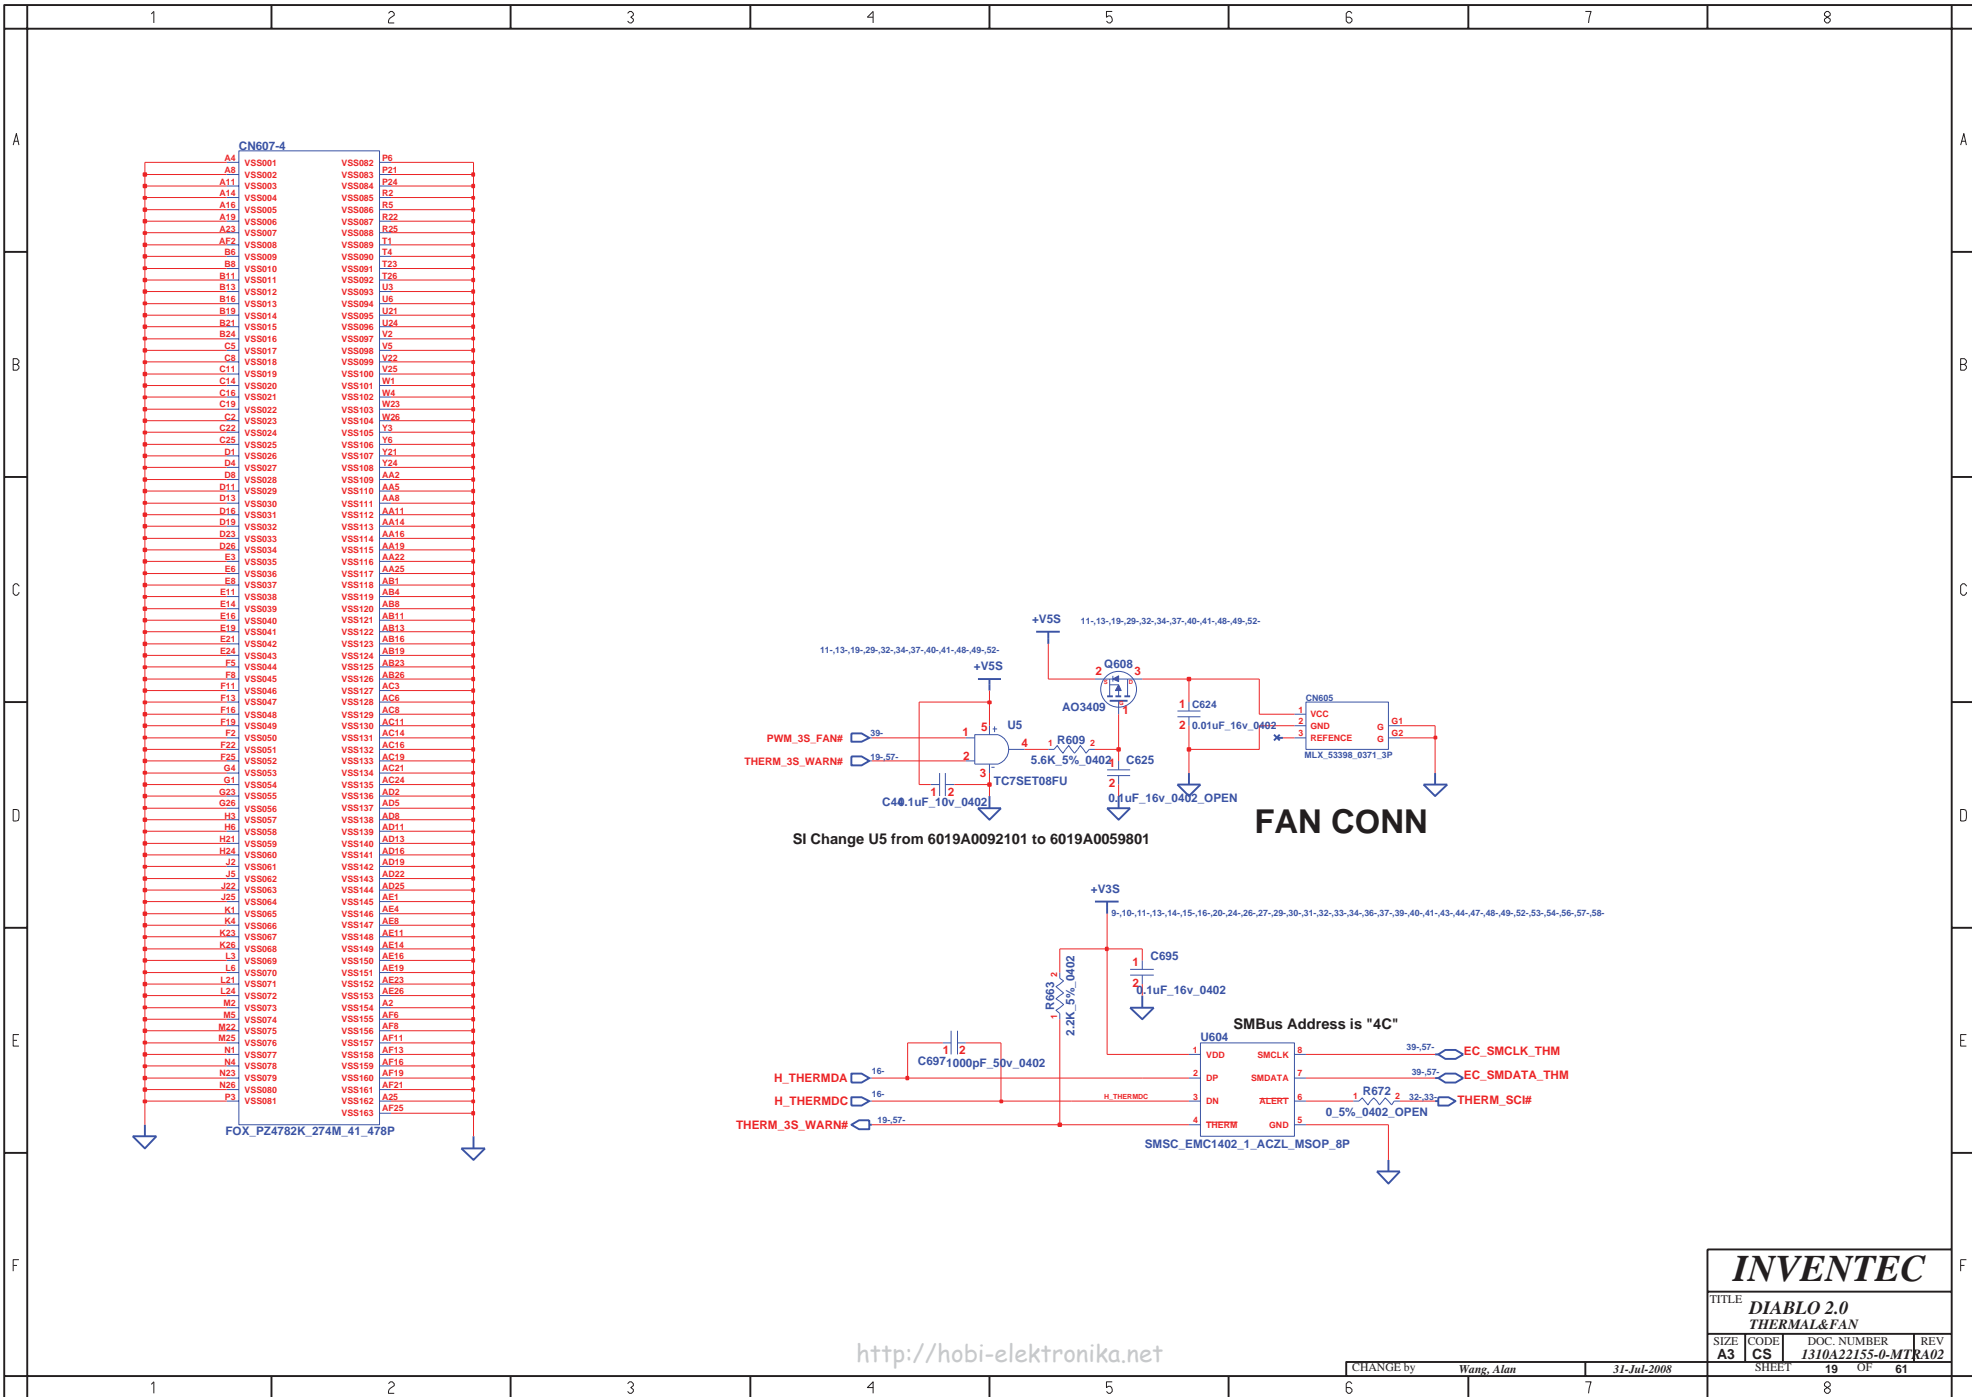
1 2 3 4 5 6 7 8

A B C D E F

CN607-4

| A4 | VSS001 | VSS082 | P6 |
|---|---|---|---|
| A8 | VSS002 | VSS083 | P21 |
| A11 | VSS003 | VSS084 | P24 |
| A14 | VSS004 | VSS085 | R2 |
| A16 | VSS005 | VSS086 | R5 |
| A19 | VSS006 | VSS087 | R22 |
| A23 | VSS007 | VSS088 | R25 |
| AF2 | VSS008 | VSS089 | T1 |
| B6 | VSS009 | VSS090 | T4 |
| B8 | VSS010 | VSS091 | T23 |
| B11 | VSS011 | VSS092 | T26 |
| B13 | VSS012 | VSS093 | U3 |
| B16 | VSS013 | VSS094 | U6 |
| B19 | VSS014 | VSS095 | U21 |
| B21 | VSS015 | VSS096 | U24 |
| B24 | VSS016 | VSS097 | V2 |
| C5 | VSS017 | VSS098 | V5 |
| C8 | VSS018 | VSS099 | V22 |
| C11 | VSS019 | VSS100 | V25 |
| C14 | VSS020 | VSS101 | W1 |
| C16 | VSS021 | VSS102 | W4 |
| C19 | VSS022 | VSS103 | W23 |
| C2 | VSS023 | VSS104 | W26 |
| C22 | VSS024 | VSS105 | Y3 |
| C25 | VSS025 | VSS106 | Y6 |
| D1 | VSS026 | VSS107 | Y21 |
| D4 | VSS027 | VSS108 | Y24 |
| D8 | VSS028 | VSS109 | AA2 |
| D11 | VSS029 | VSS110 | AA5 |
| D13 | VSS030 | VSS111 | AA8 |
| D16 | VSS031 | VSS112 | AA11 |
| D19 | VSS032 | VSS113 | AA14 |
| D23 | VSS033 | VSS114 | AA16 |
| D26 | VSS034 | VSS115 | AA19 |
| E3 | VSS035 | VSS116 | AA22 |
| E6 | VSS036 | VSS117 | AA25 |
| E8 | VSS037 | VSS118 | AB1 |
| E11 | VSS038 | VSS119 | AB4 |
| E14 | VSS039 | VSS120 | AB8 |
| E16 | VSS040 | VSS121 | AB11 |
| E19 | VSS041 | VSS122 | AB13 |
| E21 | VSS042 | VSS123 | AB16 |
| E24 | VSS043 | VSS124 | AB19 |
| F5 | VSS044 | VSS125 | AB23 |
| F8 | VSS045 | VSS126 | AB26 |
| F11 | VSS046 | VSS127 | AC3 |
| F13 | VSS047 | VSS128 | AC6 |
| F16 | VSS048 | VSS129 | AC8 |
| F19 | VSS049 | VSS130 | AC11 |
| F2 | VSS050 | VSS131 | AC14 |
| F22 | VSS051 | VSS132 | AC16 |
| F25 | VSS052 | VSS133 | AC19 |
| G4 | VSS053 | VSS134 | AC21 |
| G1 | VSS054 | VSS135 | AC24 |
| G23 | VSS055 | VSS136 | AD2 |
| G26 | VSS056 | VSS137 | AD5 |
| H3 | VSS057 | VSS138 | AD8 |
| H6 | VSS058 | VSS139 | AD11 |
| H21 | VSS059 | VSS140 | AD13 |
| H24 | VSS060 | VSS141 | AD16 |
| J2 | VSS061 | VSS142 | AD19 |
| J5 | VSS062 | VSS143 | AD22 |
| J22 | VSS063 | VSS144 | AD25 |
| J25 | VSS064 | VSS145 | AE1 |
| K1 | VSS065 | VSS146 | AE4 |
| K4 | VSS066 | VSS147 | AE8 |
| K23 | VSS067 | VSS148 | AE11 |
| K26 | VSS068 | VSS149 | AE14 |
| L3 | VSS069 | VSS150 | AE16 |
| L6 | VSS070 | VSS151 | AE19 |
| L21 | VSS071 | VSS152 | AE23 |
| L24 | VSS072 | VSS153 | AE26 |
| M2 | VSS073 | VSS154 | A2 |
| M5 | VSS074 | VSS155 | AF6 |
| M22 | VSS075 | VSS156 | AF8 |
| M25 | VSS076 | VSS157 | AF11 |
| N1 | VSS077 | VSS158 | AF13 |
| N4 | VSS078 | VSS159 | AF16 |
| N23 | VSS079 | VSS160 | AF19 |
| N26 | VSS080 | VSS161 | AF21 |
| P3 | VSS081 | VSS162 | A25 |
| | | VSS163 | AF25 |

FOX_PZ4782K_274M_41_478P

+V5S 11-,13-,19-,29-,32-,34-,37-,40-,41-,48-,49-,52-
11-,13-,19-,29-,32-,34-,37-,40-,41-,48-,49-,52-
+V5S
Q608 2 3 AO3409 1
C624 1 2 0.01uF_16v_0402
CN605 1 VCC 2 GND 3 REFENCE G G G1 G2 MLX_53398_0371_3P
PWM_3S_FAN# 39-
THERM_3S_WARN# 19-,57-
U5 1 5 2 4 3 TC7SET08FU
R609 1 2 5.6K_5%_0402
C625 1 2 0.1uF_16v_0402_OPEN
C40 0.1uF_10v_0402 1 2
FAN CONN
SI Change U5 from 6019A0092101 to 6019A0059801

+V3S 9-,10-,11-,13-,14-,15-,16-,20-,24-,26-,27-,29-,30-,31-,32-,33-,34-,36-,37-,39-,40-,41-,43-,44-,47-,48-,49-,52-,53-,54-,56-,57-,58-
C695 1 2 0.1uF_16v_0402
R663 2.2K_5%_0402 1 2
SMBus Address is "4C"
U604 1 VDD 2 DP 3 DN 4 THERM SMCLK 8 SMDATA 7 ALERT 6 GND 5
C697 1000pF_50v_0402 1 2
H_THERMDA 16-
H_THERMDC 16-
H_THERMDC
THERM_3S_WARN# 19-,57-
39-,57- EC_SMCLK_THM
39-,57- EC_SMDATA_THM
R672 1 2 0_5%_0402_OPEN 32-,33- THERM_SCI#
SMSC_EMC1402_1_ACZL_MSOP_8P

INVENTEC
TITLE DIABLO 2.0 THERMAL&FAN
SIZE A3 CODE CS DOC. NUMBER 1310A22155-0-MTR REV A02
CHANGE by Wang, Alan 31-Jul-2008 SHEET 19 OF 61

http://hobi-elektronika.net